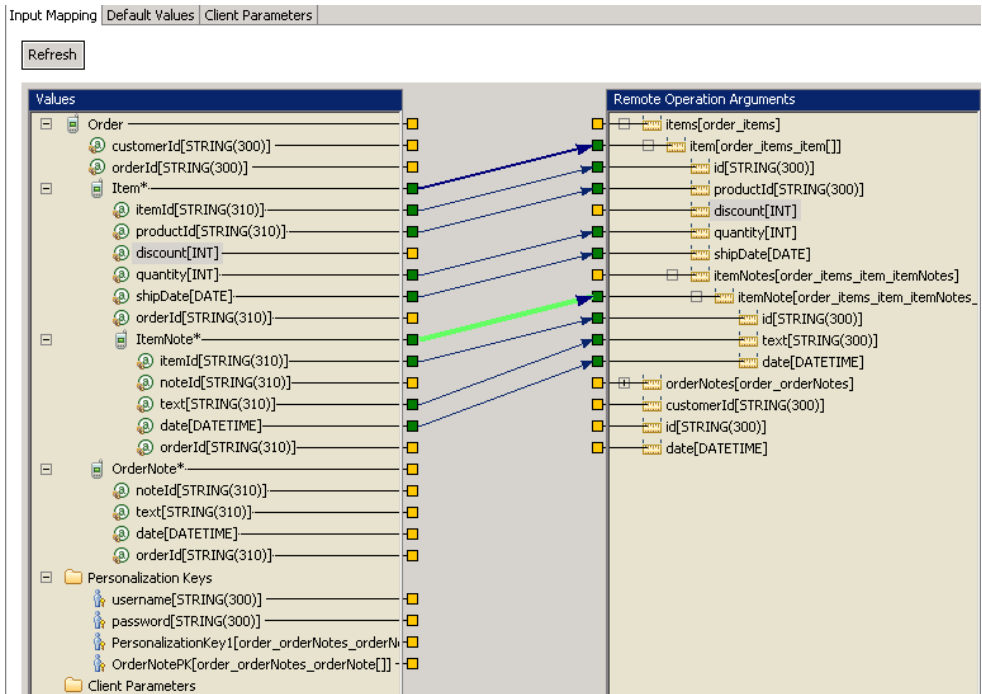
Input Mapping | Default Values | Client Parameters

Refresh

Values

Order
customerId[STRING(300)]
orderId[STRING(300)]
Item*
itemId[STRING(310)]
productId[STRING(310)]
discount[INT]
quantity[INT]
shipDate[DATE]
orderId[STRING(310)]
ItemNote*
itemId[STRING(310)]
noteId[STRING(310)]
text[STRING(310)]
date[DATETIME]
orderId[STRING(310)]
OrderNote*
noteId[STRING(310)]
text[STRING(310)]
date[DATETIME]
orderId[STRING(310)]
Personalization Keys
username[STRING(300)]
password[STRING(300)]
PersonalizationKey1[order_orderNotes_orderN
OrderNotePK[order_orderNotes_orderNote[]]
Client Parameters

Remote Operation Arguments

items[order_items]
item[order_items_item[]]
id[STRING(300)]
productId[STRING(300)]
discount[INT]
quantity[INT]
shipDate[DATE]
itemNotes[order_items_item_itemNotes]
itemNote[order_items_item_itemNotes_
id[STRING(300)]
text[STRING(300)]
date[DATETIME]
orderNotes[order_orderNotes]
customerId[STRING(300)]
id[STRING(300)]
date[DATETIME]